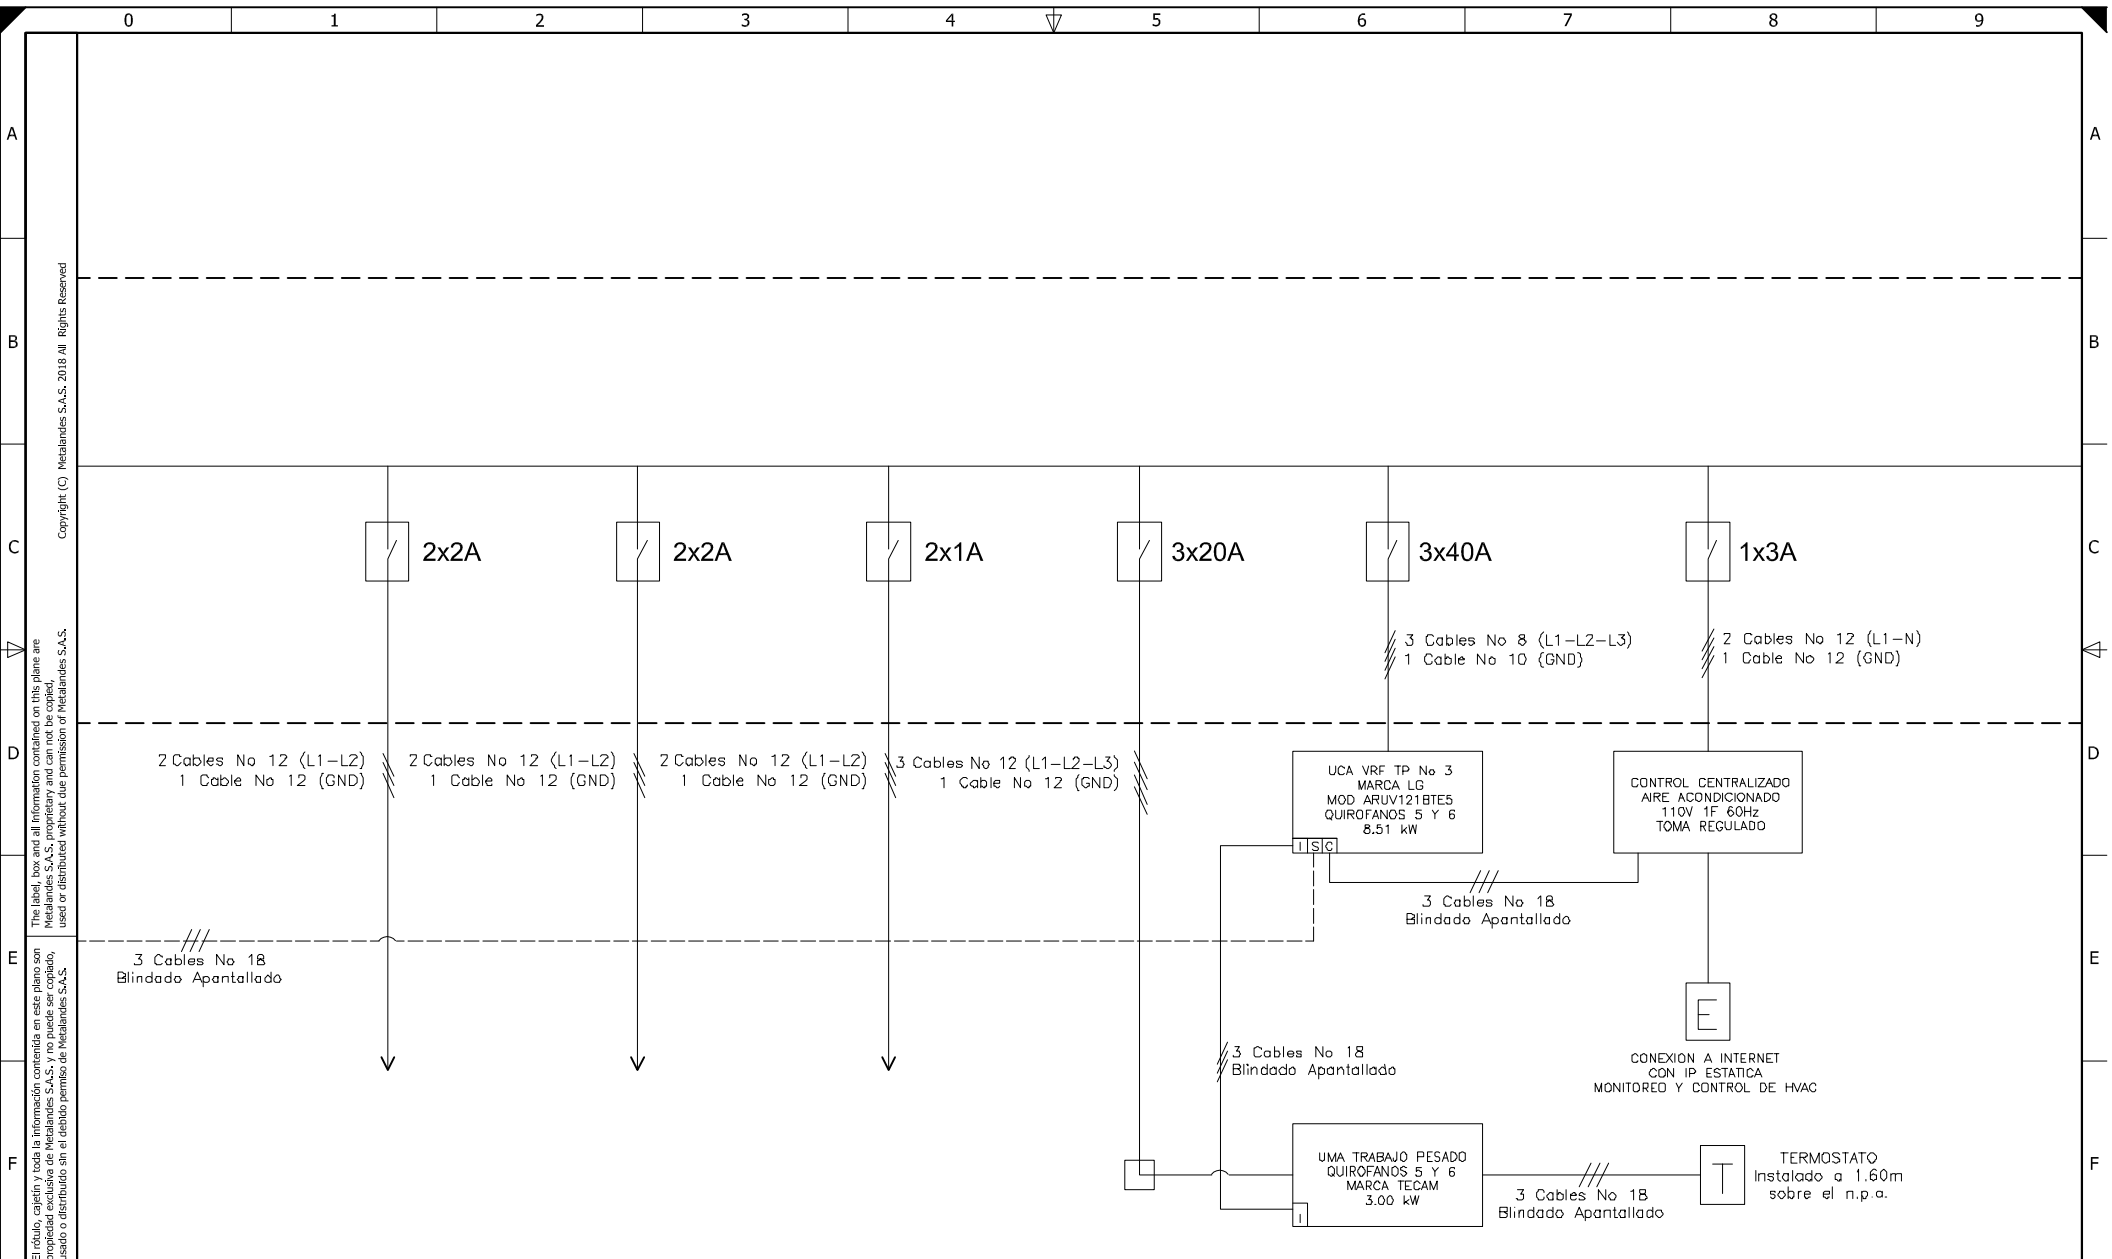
0 1 2 3 4 5 6 7 8 9

A
B
C
D
E
F

Copyright (C) Metalandes S.A.S. 2018 All Rights Reserved

The label, box and all information contained on this plane are Metalandes S.A.S. proprietary and can not be copied, used or distributed without due permission of Metalandes S.A.S.

El rótulo, cajetín y toda la información contenida en este plano son propiedad exclusiva de Metalandes S.A.S. y no puede ser copiado, usado o distribuido sin el debido permiso de Metalandes S.A.S.

2x2A
2x2A
2x1A
3x20A
3x40A
1x3A

3 Cables No 8 (L1–L2–L3)
1 Cable No 10 (GND)

2 Cables No 12 (L1–N)
1 Cable No 12 (GND)

2 Cables No 12 (L1–L2)
1 Cable No 12 (GND)

2 Cables No 12 (L1–L2)
1 Cable No 12 (GND)

2 Cables No 12 (L1–L2)
1 Cable No 12 (GND)

3 Cables No 12 (L1–L2–L3)
1 Cable No 12 (GND)

UCA VRF TP No 3
MARCA LG
MOD ARUV121BTE5
QUIROFANOS 5 Y 6
8.51 kW
I S C

CONTROL CENTRALIZADO
AIRE ACONDICIONADO
110V 1F 60Hz
TOMA REGULADO

3 Cables No 18
Blindado Apantallado

3 Cables No 18
Blindado Apantallado

E

CONEXION A INTERNET
CON IP ESTATICA
MONITOREO Y CONTROL DE HVAC

3 Cables No 18
Blindado Apantallado

UMA TRABAJO PESADO
QUIROFANOS 5 Y 6
MARCA TECAM
3.00 kW
I

3 Cables No 18
Blindado Apantallado

T

TERMOSTATO
Instalado a 1.60m
sobre el n.p.a.